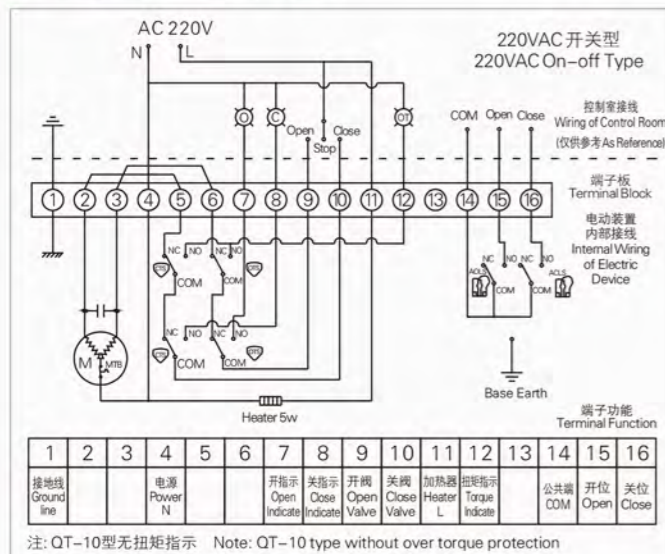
AC 220V
N L

220VAC 开关型
220VAC On-off Type

控制室接线
Wiring of Control Room
(仅供参考 As Reference)

O C OT
Open Close
Stop
COM Open Close

端子板
Terminal Block

① ② ③ ④ ⑤ ⑥ ⑦ ⑧ ⑨ ⑩ ⑪ ⑫ ⑬ ⑭ ⑮ ⑯

电动装置
内部接线
Internal Wiring
of Electric
Device

NC NO NC NO
COM COM
NC NO NC NO
COM COM
NC NO NC NO
COM COM
ACLS ACLS

M MTB

Heater 5w

Base Earth

端子功能
Terminal Function

| 1 | 2 | 3 | 4 | 5 | 6 | 7 | 8 | 9 | 10 | 11 | 12 | 13 | 14 | 15 | 16 |
|---|---|---|---|---|---|---|---|---|---|---|---|---|---|---|---|
| 接地线 Ground line | | | 电源 Power N | | | 开指示 Open Indicate | 关指示 Close Indicate | 开阀 Open Valve | 关阀 Close Valve | 加热器 Heater L | 扭矩指示 Torque Indicate | | 公共端 COM | 开位 Open | 关位 Close |

注: QT-10型无扭矩指示 Note: QT-10 type without over torque protection